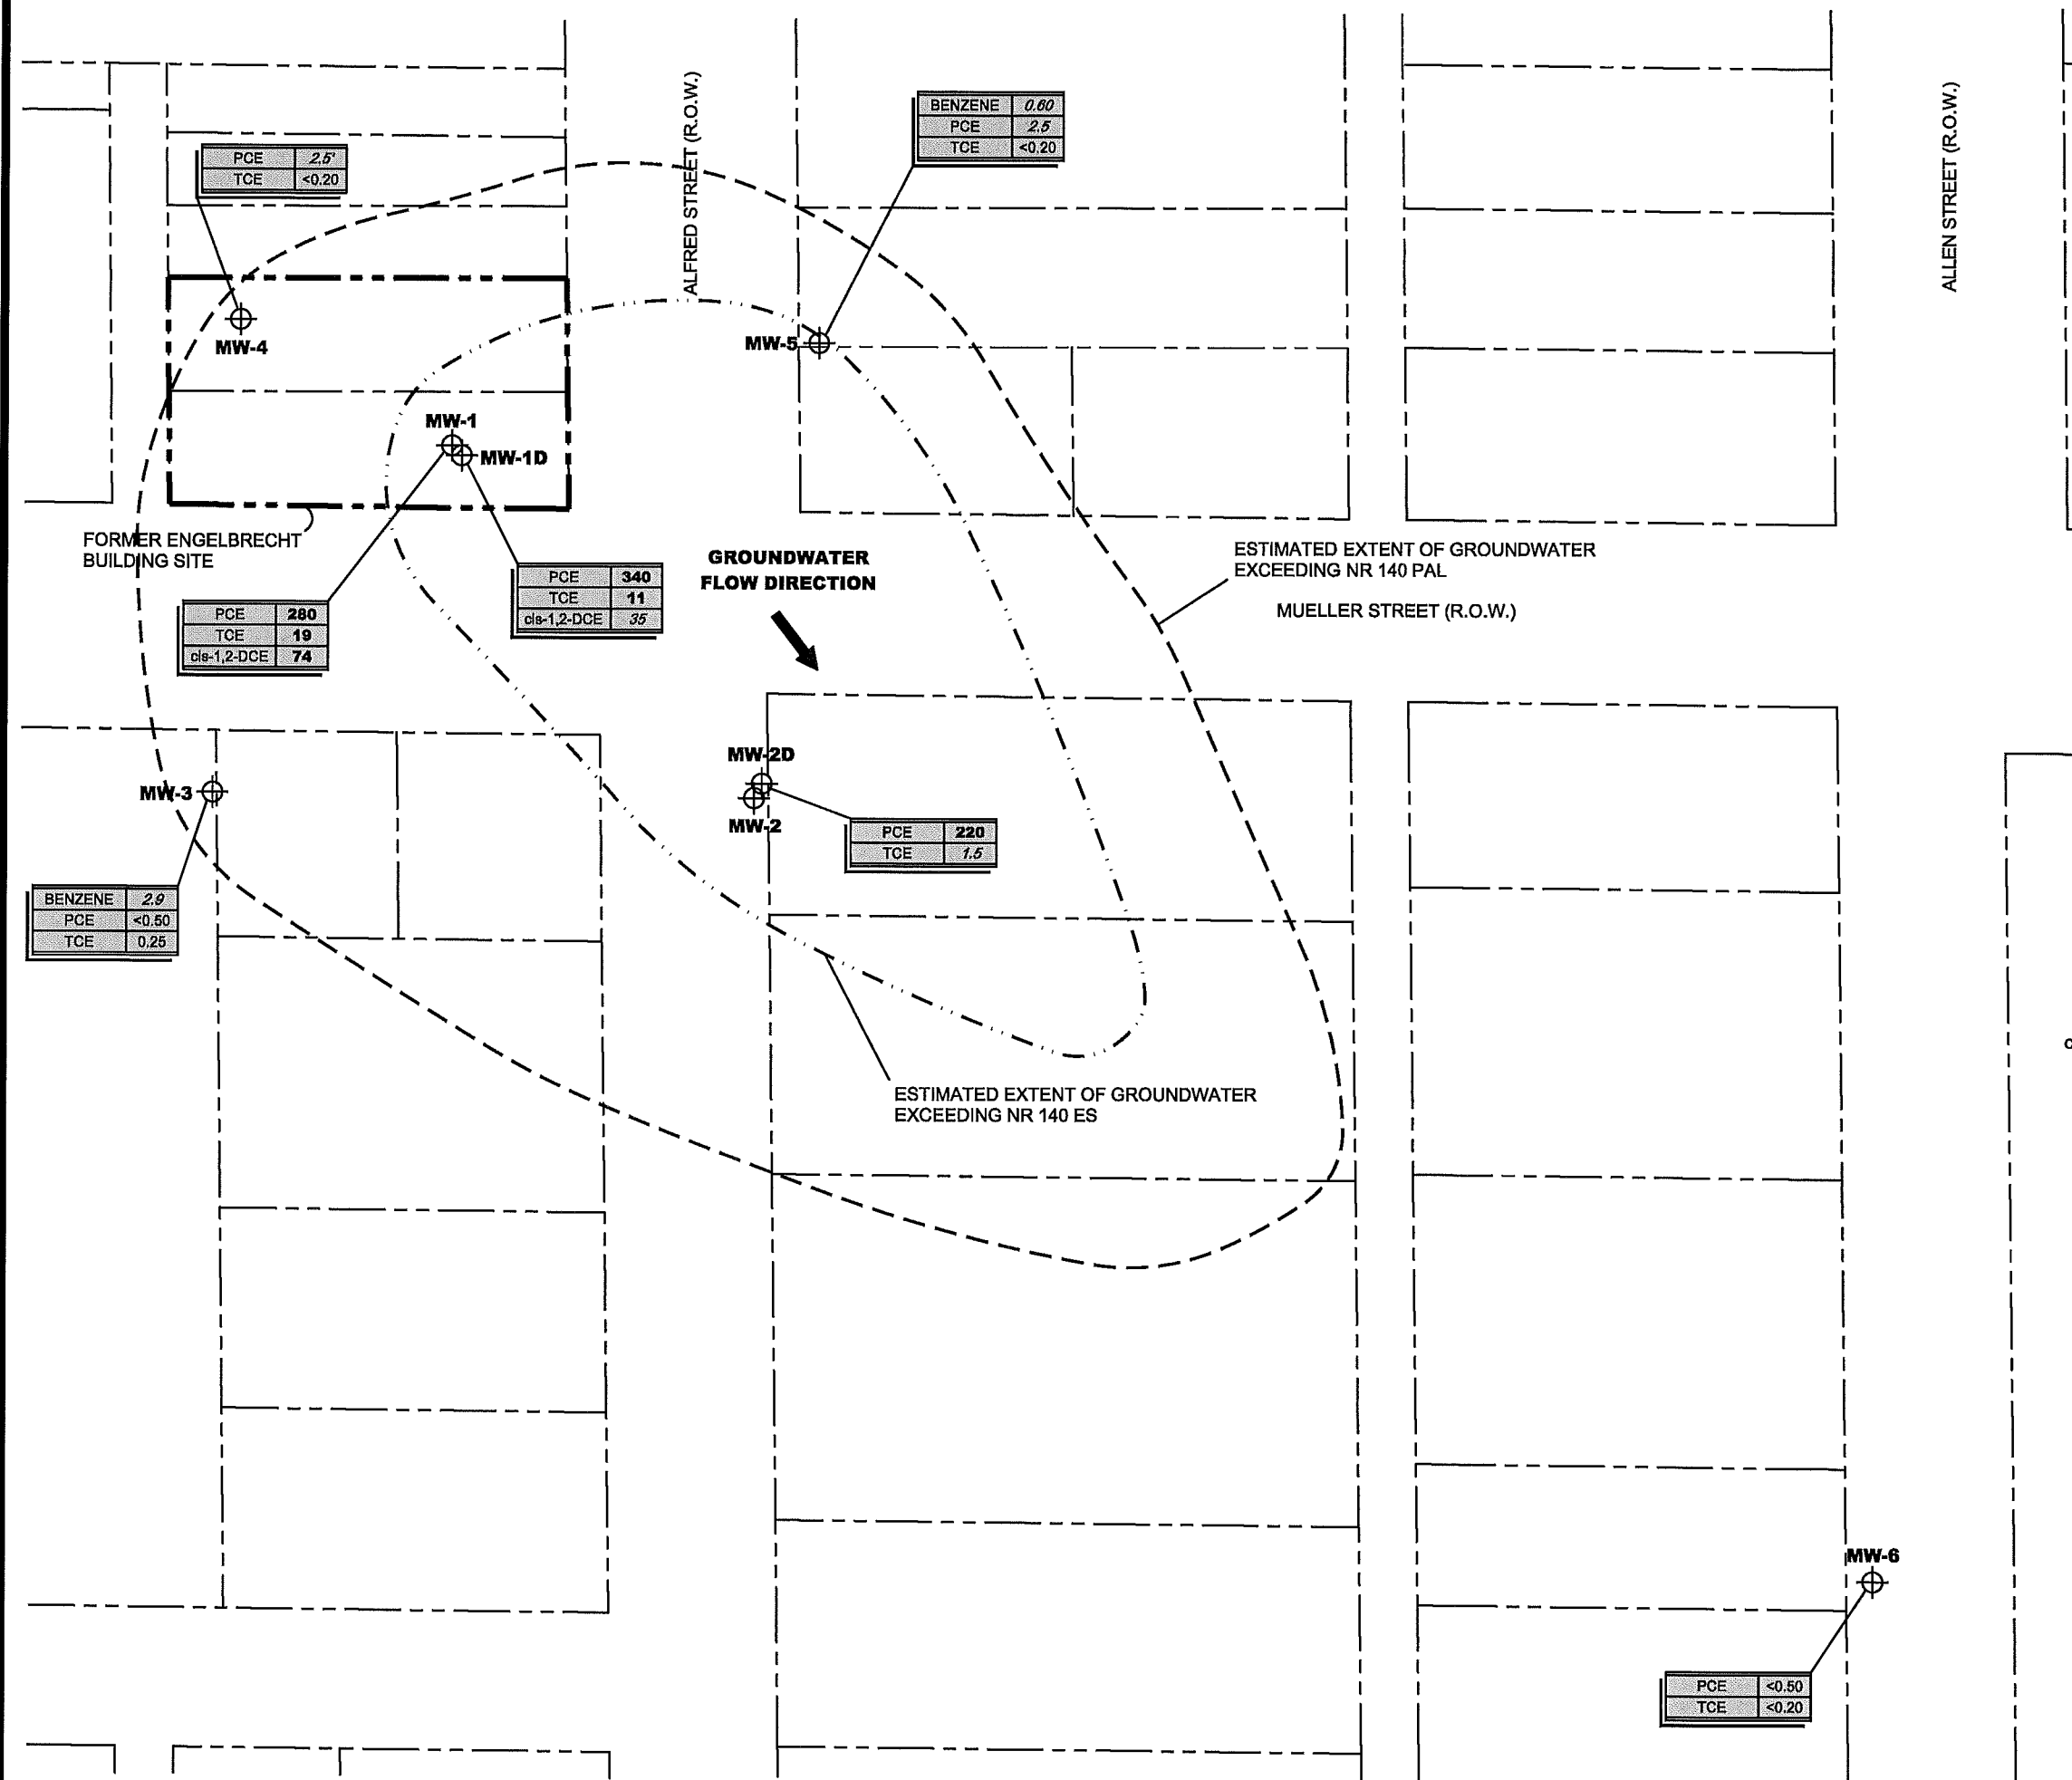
| PCE | 2.5 |
|---|---|
| TCE | <0.20 |

ALFRED STREET (R.O.W.)

| BENZENE | 0.60 |
|---|---|
| PCE | 2.5 |
| TCE | <0.20 |

ALLEN STREET (R.O.W.)

MW-4

MW-5

MW-1

MW-1D

FORMER ENGELBRECHT BUILDING SITE

GROUNDWATER FLOW DIRECTION

ESTIMATED EXTENT OF GROUNDWATER EXCEEDING NR 140 PAL

MUELLER STREET (R.O.W.)

| PCE | 340 |
|---|---|
| TCE | 11 |
| cis-1,2-DCE | 35 |

| PCE | 280 |
|---|---|
| TCE | 19 |
| cis-1,2-DCE | 74 |

MW-2D

MW-3

MW-2

| PCE | 220 |
|---|---|
| TCE | 1.5 |

| BENZENE | 2.9 |
|---|---|
| PCE | <0.50 |
| TCE | 0.25 |

ESTIMATED EXTENT OF GROUNDWATER EXCEEDING NR 140 ES

MW-6

| PCE | <0.50 |
|---|---|
| TCE | <0.20 |